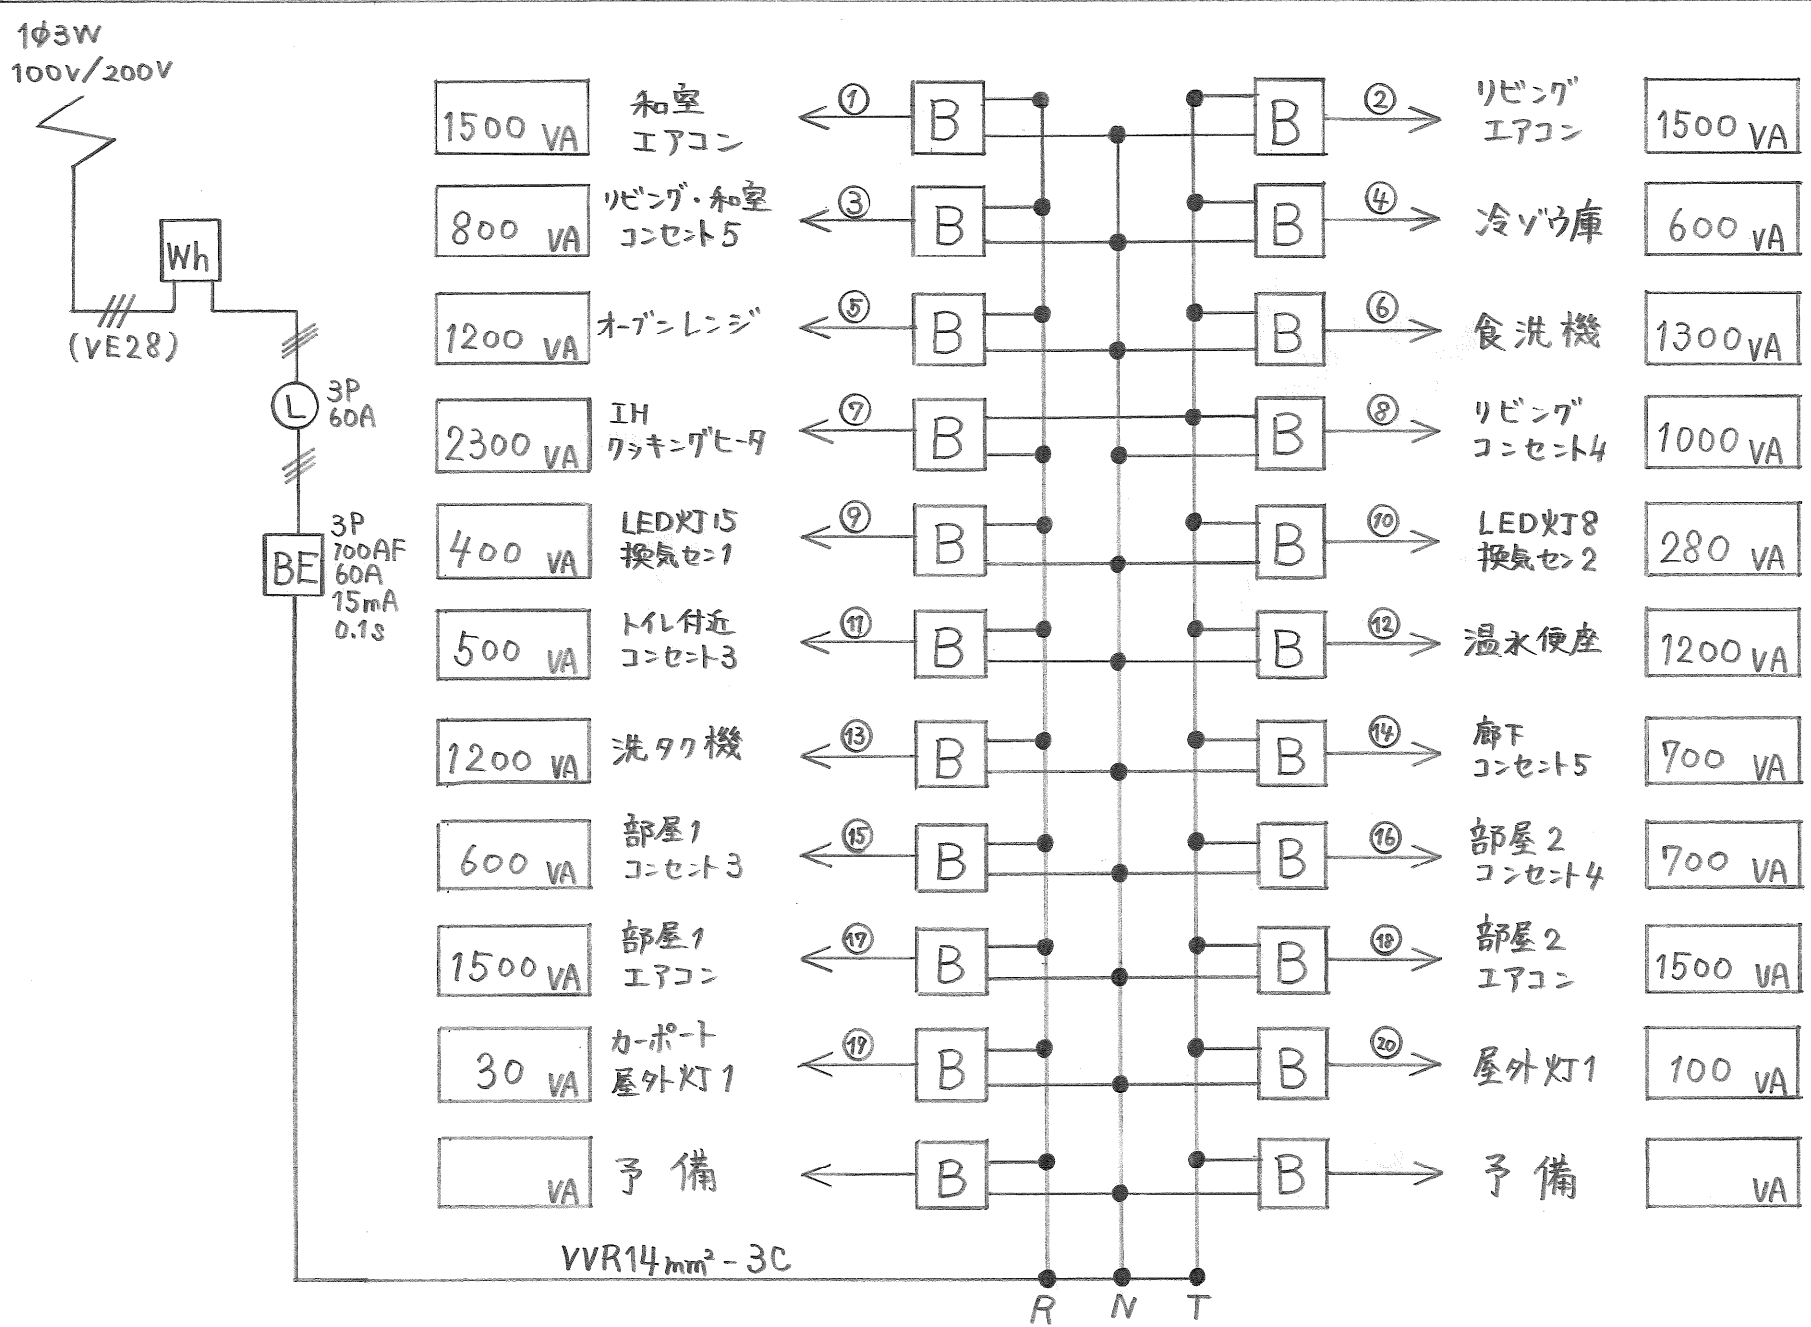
1φ3W
100V/200V

Wh

(VE28)

L 3P 60A

BE 3P 100AF 60A 15mA 0.1s

1500 VA 和室 エアコン ① B
B ② リビング エアコン 1500 VA

800 VA リビング・和室 コンセント5 ③ B
B ④ 冷ゾウ庫 600 VA

1200 VA オーブンレンジ ⑤ B
B ⑥ 食洗機 1300 VA

2300 VA IH クッキングヒータ ⑦ B
B ⑧ リビング コンセント4 1000 VA

400 VA LED灯15 換気セン1 ⑨ B
B ⑩ LED灯8 換気セン2 280 VA

500 VA トイレ付近 コンセント3 ⑪ B
B ⑫ 温水便座 1200 VA

1200 VA 洗タク機 ⑬ B
B ⑭ 廊下 コンセント5 700 VA

600 VA 部屋1 コンセント3 ⑮ B
B ⑯ 部屋2 コンセント4 700 VA

1500 VA 部屋1 エアコン ⑰ B
B ⑱ 部屋2 エアコン 1500 VA

30 VA カーポート 屋外灯1 ⑲ B
B ⑳ 屋外灯1 100 VA

VA 予備 B
B 予備 VA

VVR14mm² - 3C

R N T